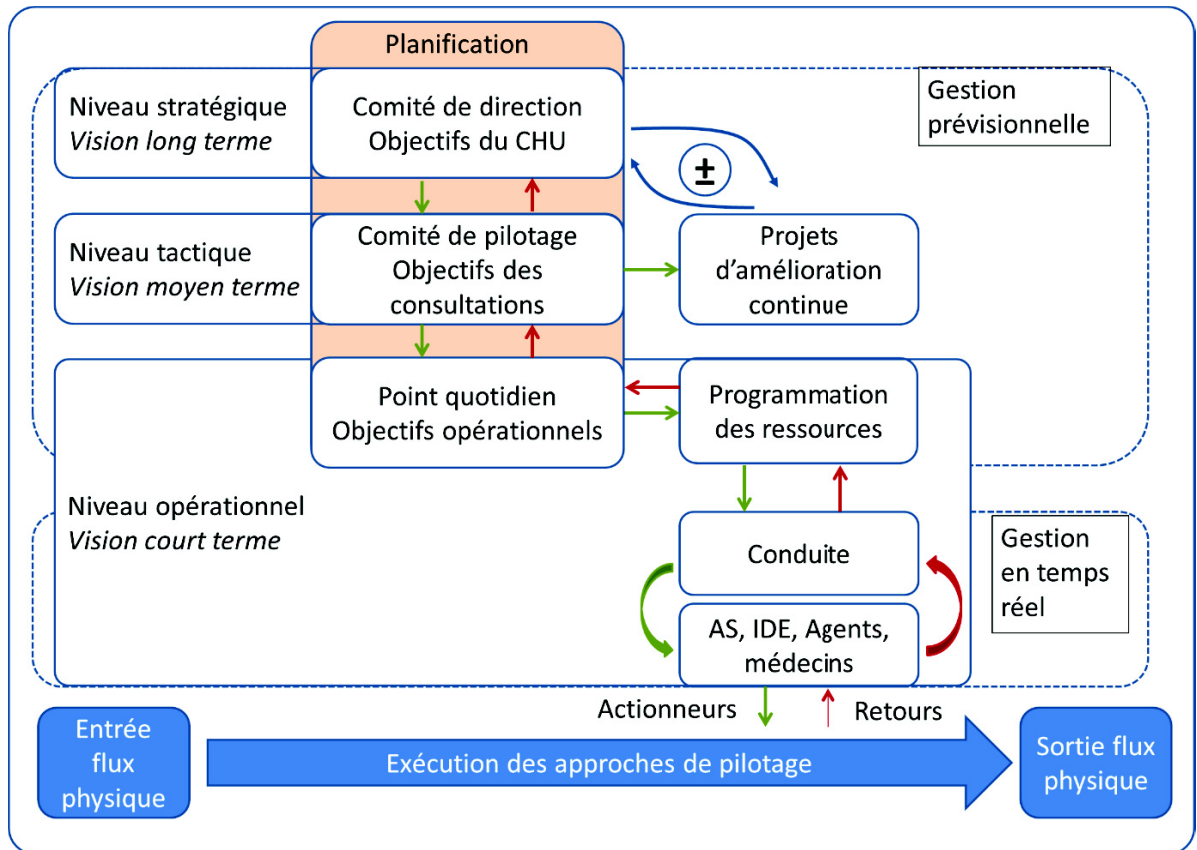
Planification

Niveau stratégique
*Vision long terme*

Comité de direction
Objectifs du CHU

Gestion prévisionnelle

±

Niveau tactique
*Vision moyen terme*

Comité de pilotage
Objectifs des consultations

Projets d'amélioration continue

Point quotidien
Objectifs opérationnels

Programmation des ressources

Niveau opérationnel
*Vision court terme*

Conduite

Gestion en temps réel

AS, IDE, Agents, médecins

Actionneurs

Retours

Entrée flux physique

Exécution des approches de pilotage

Sortie flux physique